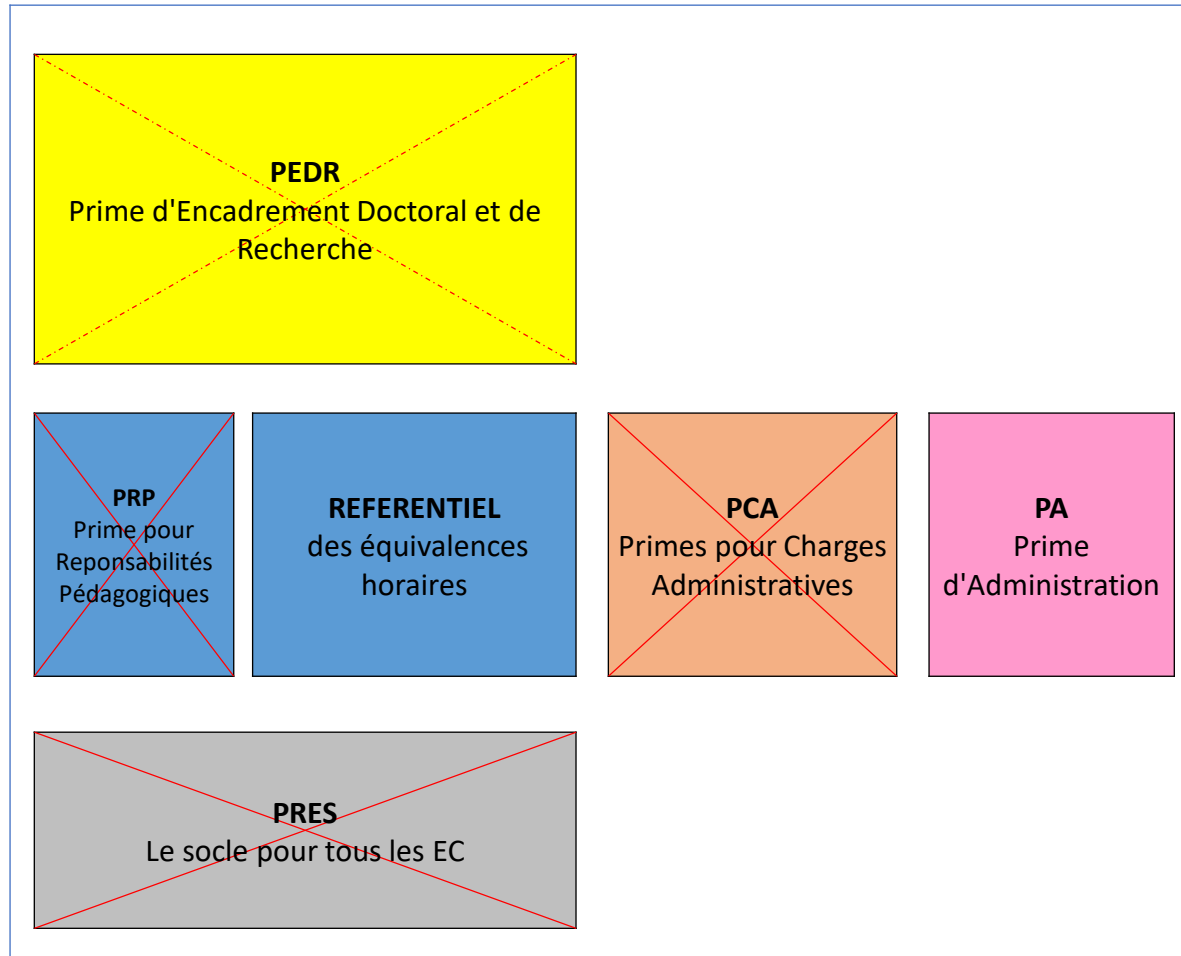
**PEDR**
Prime d'Encadrement Doctoral et de Recherche

**PRP**
Prime pour Reponsabilités Pédagogiques

**REFERENTIEL**
des équivalences horaires

**PCA**
Primes pour Charges Administratives

**PA**
Prime d'Administration

**PRES**
Le socle pour tous les EC